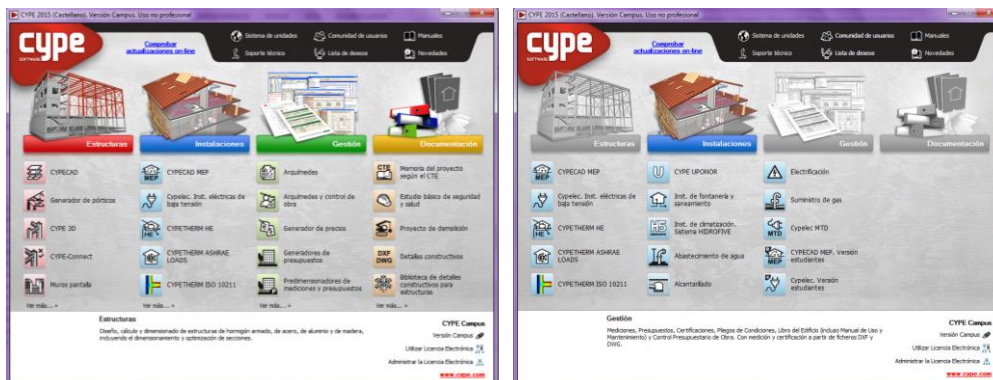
CYPE 2015 (Castellano). Versión Campus. Uso no profesional

cype SOFTWARE

Comprobar actualizaciones on-line

Sistema de unidades
Comunidad de usuarios
Manuales
Soporte técnico
Lista de deseos
Novedades

Estructuras
Instalaciones
Gestión
Documentación

CYPECAD
CYPECAD MEP
Arquímedes
Memoria del proyecto según el CTE
Generador de pórticos
Cypelec. Inst. eléctricas de baja tensión
Arquímedes y control de obra
Estudio básico de seguridad y salud
CYPE 3D
CYPETHERM HE
Generador de precios
Proyecto de demolición
CYPE-Connect
CYPETHERM ASHRAE LOADS
Generadores de presupuestos
Detalles constructivos
Muros pantalla
CYPETHERM ISO 10211
Predimensionadores de mediciones y presupuestos
Biblioteca de detalles constructivos para estructuras

Ver más... »
Ver más... »
Ver más... »

Estructuras
Diseño, cálculo y dimensionado de estructuras de hormigón armado, de acero, de aluminio y de madera, incluyendo el dimensionamiento y optimización de secciones.

CYPE Campus
Versión Campus
Utilizar Licencia Electrónica
Administrar la Licencia Electrónica
www.cype.com

CYPE 2015 (Castellano). Versión Campus. Uso no profesional

cype SOFTWARE

Comprobar actualizaciones on-line

Sistema de unidades
Comunidad de usuarios
Manuales
Soporte técnico
Lista de deseos
Novedades

Estructuras
Instalaciones
Gestión
Documentación

CYPECAD MEP
CYPE UPONOR
Electrificación
Cypelec. Inst. eléctricas de baja tensión
Inst. de fontanería y saneamiento
Suministro de gas
CYPETHERM HE
Inst. de climatización. Sistema HIDROFIVE
Cypelec MTD
CYPETHERM ASHRAE LOADS
Abastecimiento de agua
CYPECAD MEP. Versión estudiantes
CYPETHERM ISO 10211
Alcantarillado
Cypelec. Versión estudiantes

Gestión
Mediciones, Presupuestos, Certificaciones, Pliegos de Condiciones, Libro del Edificio (incluso Manual de Uso y Mantenimiento) y Control Presupuestario de Obra. Con medición y certificación a partir de ficheros DXF y DWG.

CYPE Campus
Versión Campus
Utilizar Licencia Electrónica
Administrar la Licencia Electrónica
www.cype.com